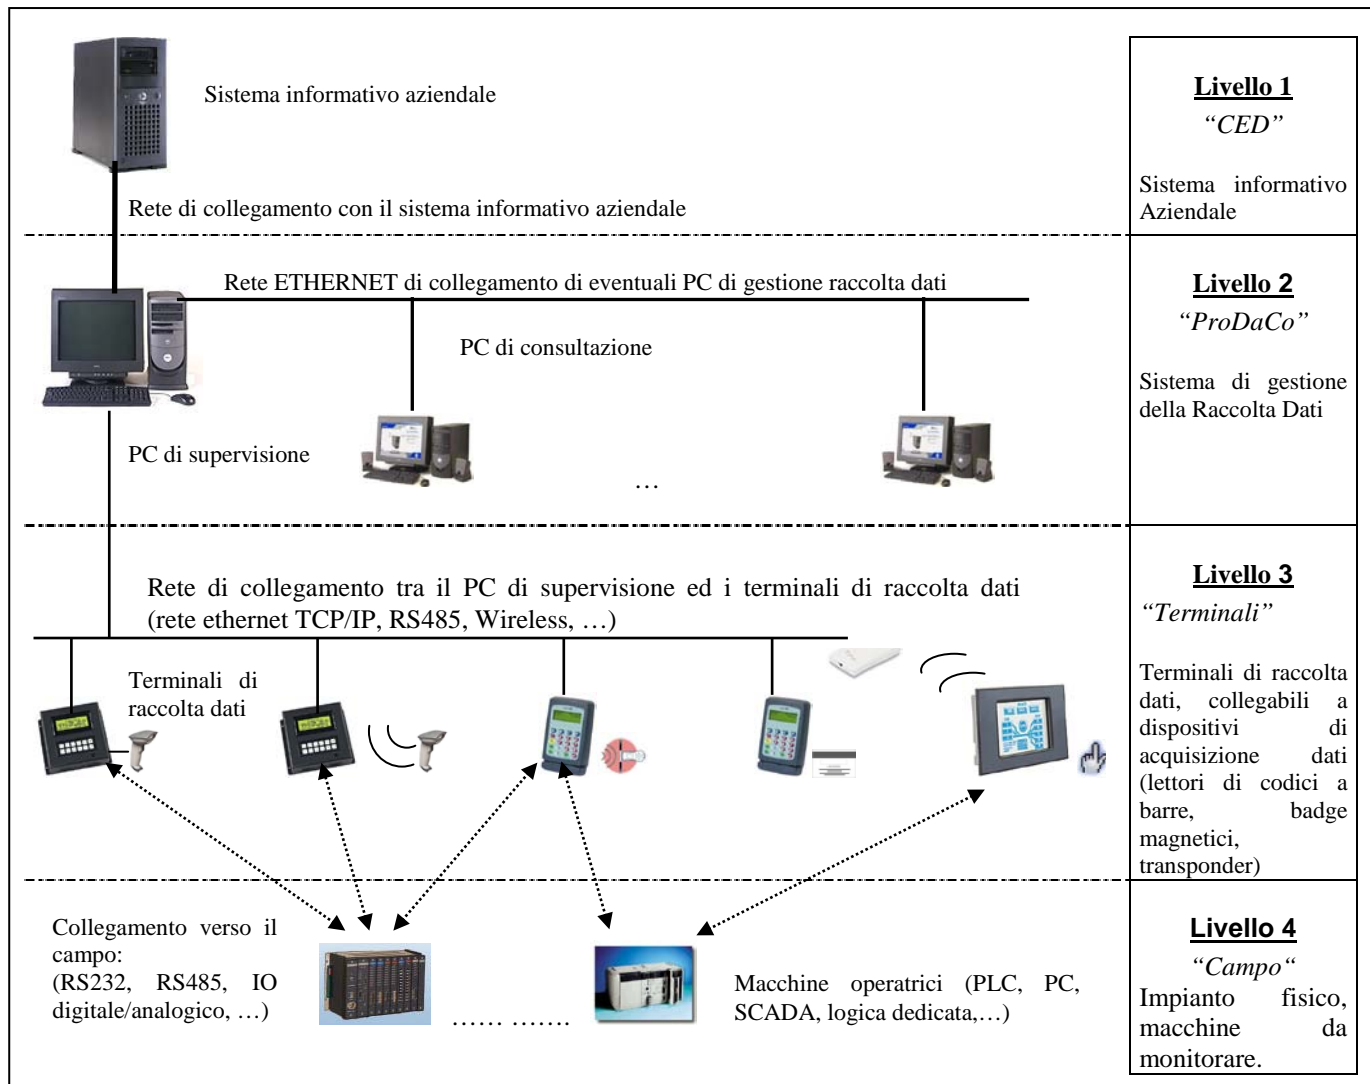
Sistema informativo aziendale

Rete di collegamento con il sistema informativo aziendale

Livello 1
"CED"

Sistema informativo Aziendale

Rete ETHERNET di collegamento di eventuali PC di gestione raccolta dati

PC di consultazione

PC di supervisione

…

Livello 2
"ProDaCo"

Sistema di gestione della Raccolta Dati

Rete di collegamento tra il PC di supervisione ed i terminali di raccolta dati (rete ethernet TCP/IP, RS485, Wireless, …)

Terminali di raccolta dati

Livello 3
"Terminali"

Terminali di raccolta dati, collegabili a dispositivi di acquisizione dati (lettori di codici a barre, badge magnetici, transponder)

Collegamento verso il campo:
(RS232, RS485, IO digitale/analogico, …)

…… …….

Macchine operatrici (PLC, PC, SCADA, logica dedicata,…)

Livello 4
"Campo"
Impianto fisico, macchine da monitorare.